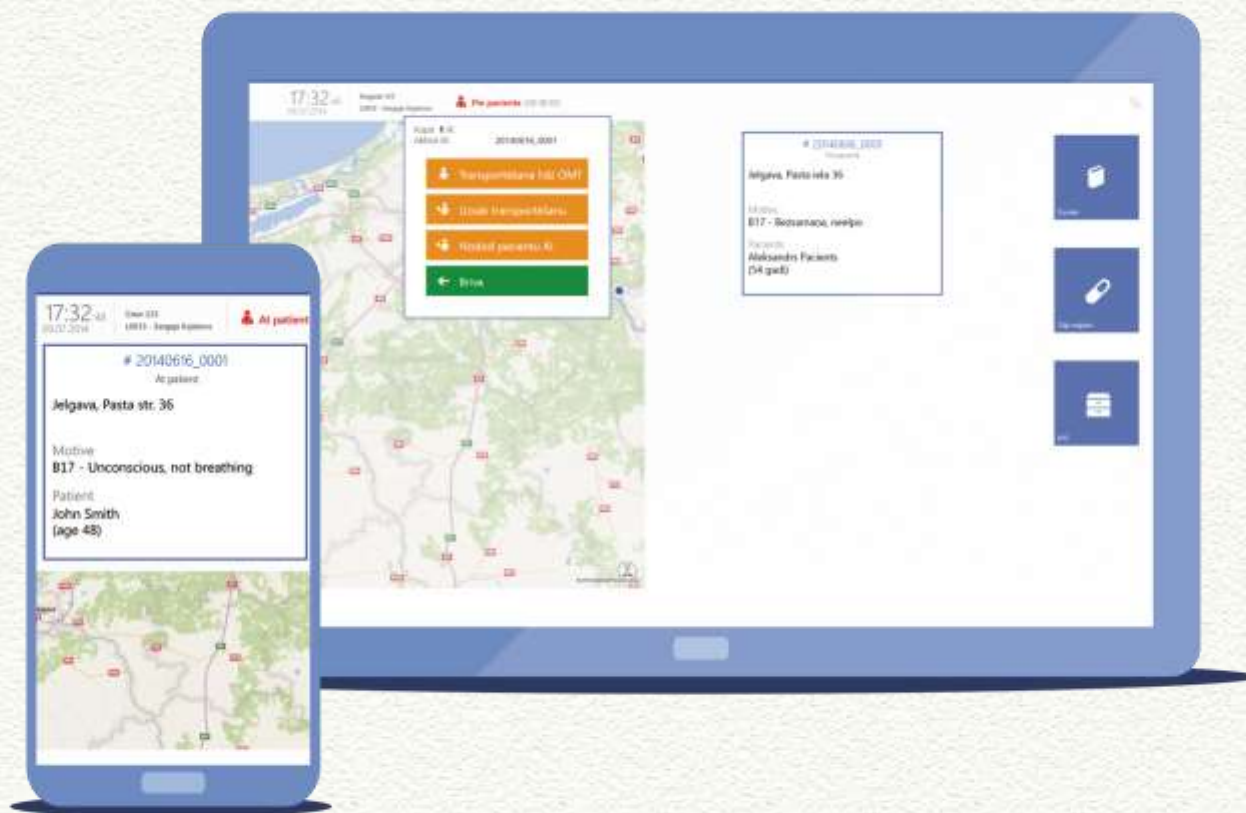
17:32
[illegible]
Pie pacienta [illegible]

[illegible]
20140616_0001

Transportēšana līdz OMT
Uzsākt transportēšanu
Nodod pacientu KI
Brīva

# 20140616_0001
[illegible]
Jelgava, Pasta iela 36
Motīvs
B17 - Bezsamaņa, neelpo
Pacients
Aleksandrs Pacients
(54 gadi)

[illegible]
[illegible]
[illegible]

17:32
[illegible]
At patient

# 20140616_0001
At patient
Jelgava, Pasta str. 36

Motive
B17 - Unconscious, not breathing

Patient
John Smith
(age 48)